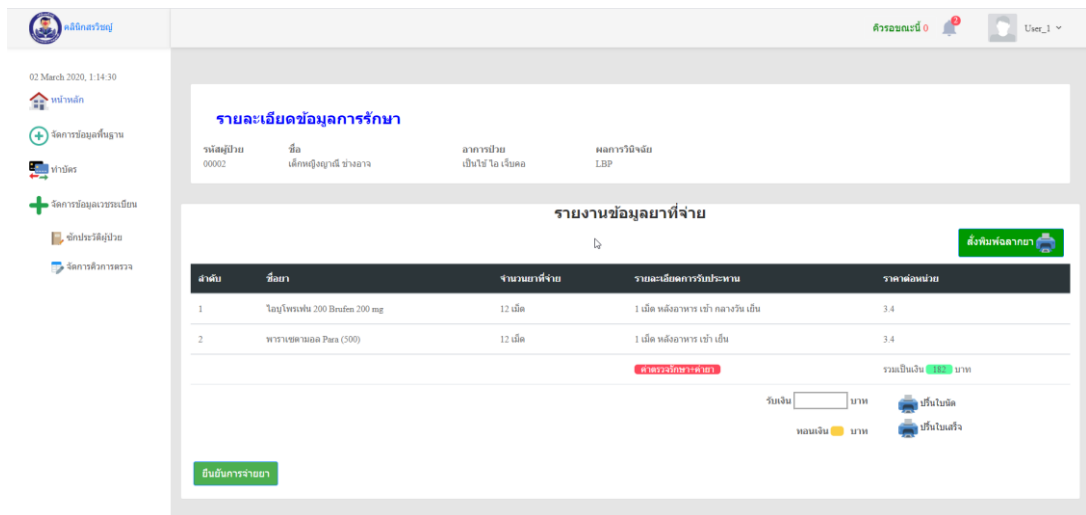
คลินิกสรวิชญ์

คิวรอขณะนี้ 0
2
User_1

02 March 2020, 1:14:30

หน้าหลัก

จัดการข้อมูลพื้นฐาน

ทำบัตร

จัดการข้อมูลเวชระเบียน

ซักประวัติผู้ป่วย

จัดการคิวการตรวจ

รายละเอียดข้อมูลการรักษา

| รหัสผู้ป่วย | ชื่อ | อาการป่วย | ผลการวินิจฉัย |
|---|---|---|---|
| 00002 | เด็กหญิงญาณี ช่างอาจ | เป็นไข้ ไอ เจ็บคอ | LBP |

รายงานข้อมูลยาที่จ่าย

สั่งพิมพ์ฉลากยา

| ลำดับ | ชื่อยา | จำนวนยาที่จ่าย | รายละเอียดการรับประทาน | ราคาต่อหน่วย |
|---|---|---|---|---|
| 1 | ไอบูโพรเฟน 200 Brufen 200 mg | 12 เม็ด | 1 เม็ด หลังอาหาร เช้า กลางวัน เย็น | 3.4 |
| 2 | พาราเซตามอล Para (500) | 12 เม็ด | 1 เม็ด หลังอาหาร เช้า เย็น | 3.4 |
| | | | ค่าตรวจรักษา+ค่ายา | รวมเป็นเงิน 182 บาท |

รับเงิน บาท ปริ้นใบนัด

ทอนเงิน บาท ปริ้นใบเสร็จ

ยืนยันการจ่ายยา